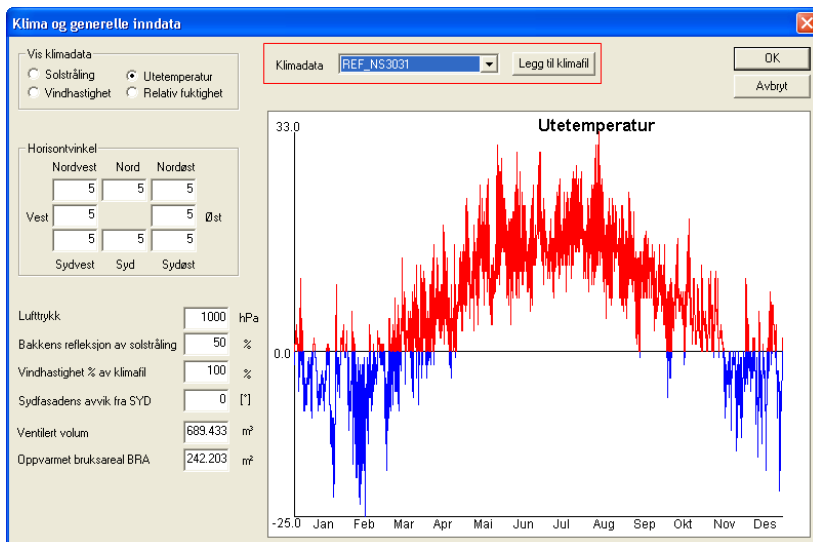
Klima og generelle inndata

Vis klimadata
Solstråling
Utetemperatur
Vindhastighet
Relativ fuktighet

Klimadata REF_NS3031 Legg til klimafil

OK
Avbryt

Horisontvinkel
Nordvest Nord Nordøst
| 5 | 5 | 5 |
Vest 5 5 Øst
| 5 | 5 | 5 |
Sydvest Syd Sydøst

Lufttrykk 1000 hPa
Bakkens refleksjon av solstråling 50 %
Vindhastighet % av klimafil 100 %
Sydfasadens avvik fra SYD 0 [°]
Ventilert volum 689.433 m³
Oppvarmet bruksareal BRA 242.203 m²

Utetemperatur
33.0
0.0
-25.0
Jan Feb Mar Apr Mai Jun Jul Aug Sep Okt Nov Des